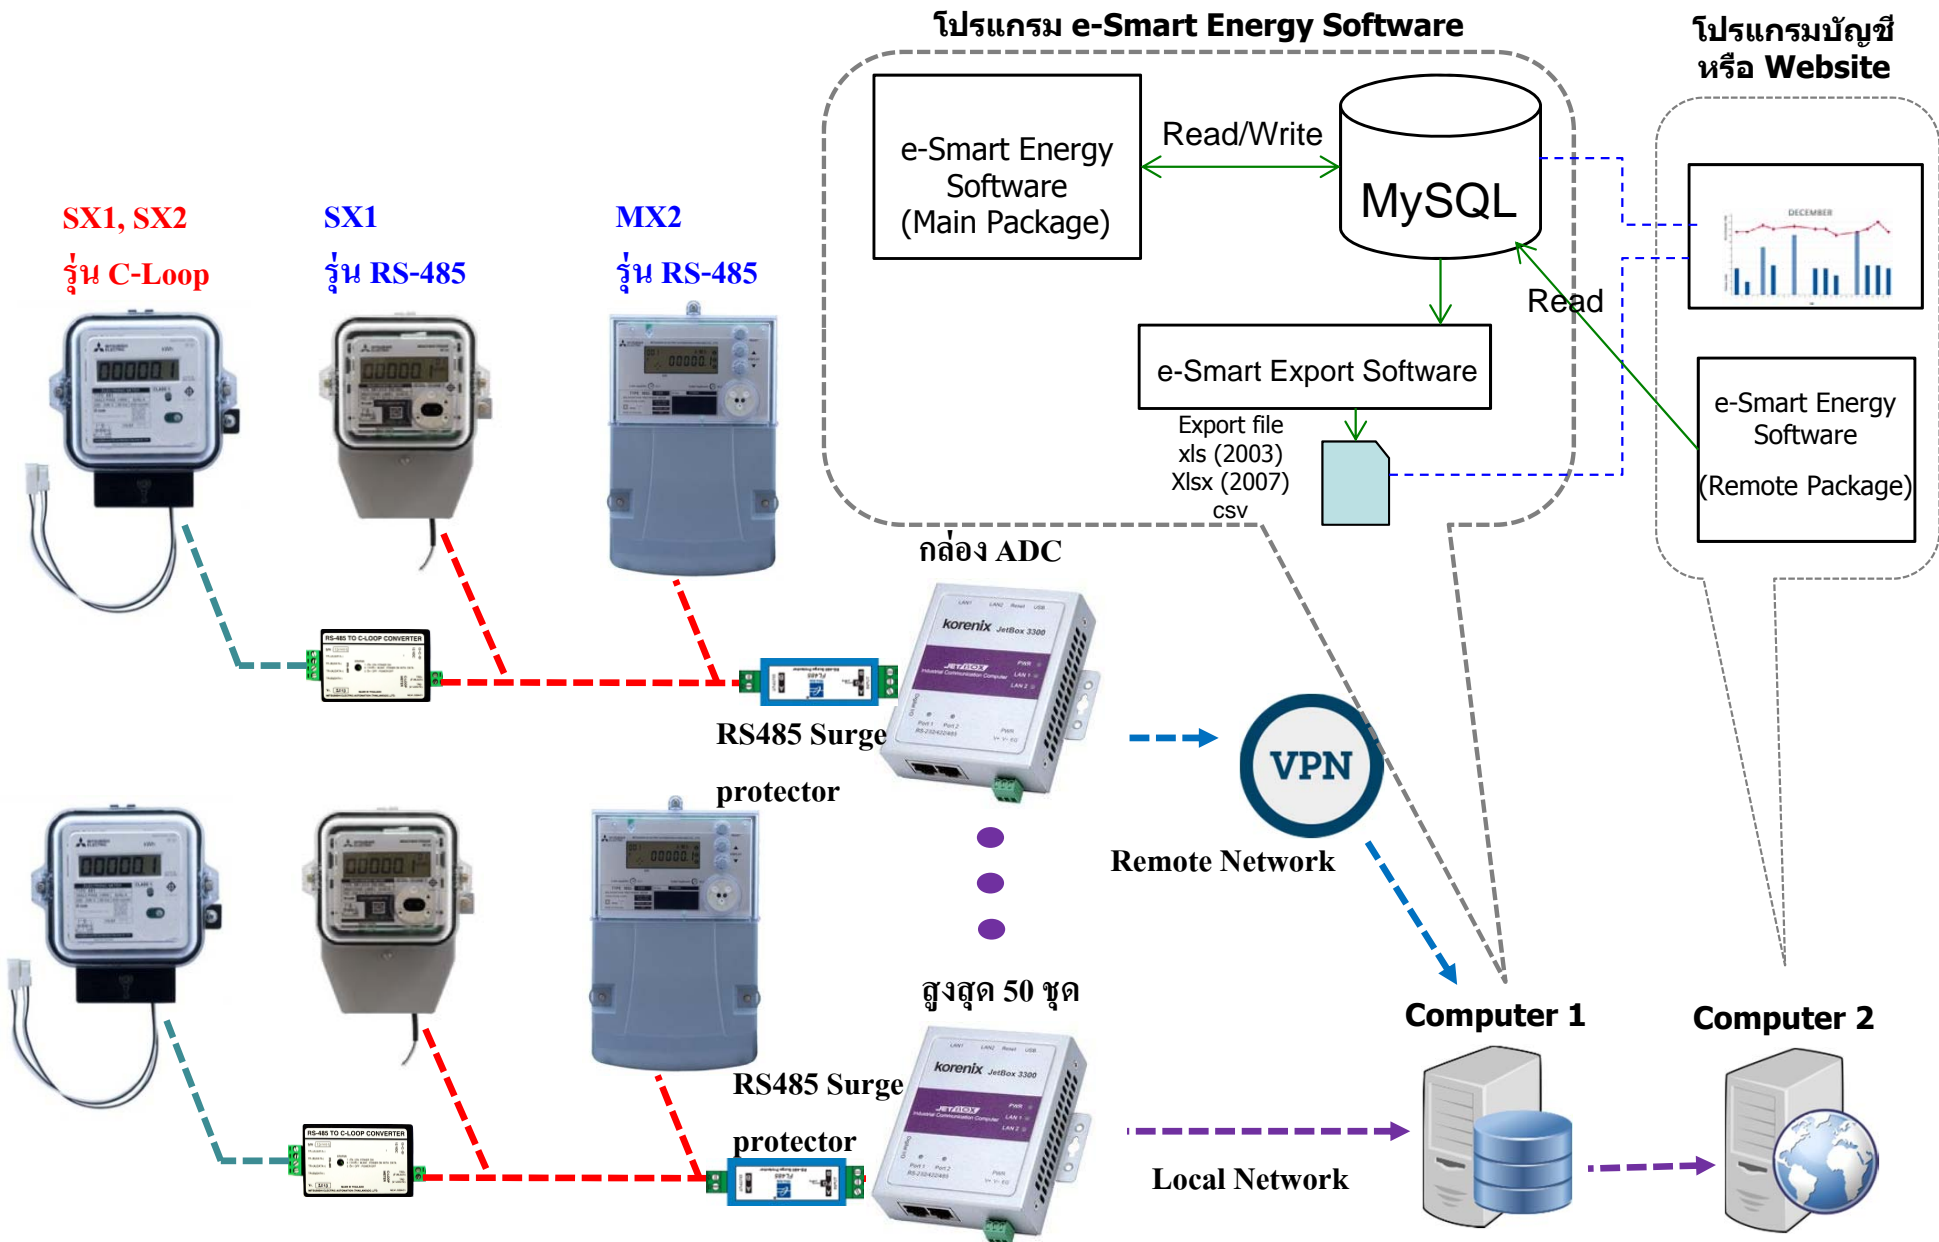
โปรแกรม e-Smart Energy Software

โปรแกรมบัญชี หรือ Website

e-Smart Energy Software (Main Package)

Read/Write

MySQL

Read

e-Smart Export Software

Export file xls (2003) Xlsx (2007) csv

e-Smart Energy Software (Remote Package)

DECEMBER

SX1, SX2 รุ่น C-Loop

SX1 รุ่น RS-485

MX2 รุ่น RS-485

00000

RS-485 TO C-LOOP CONVERTER

กล่อง ADC

korenix JetBox 3300

RS485 Surge protector

VPN

Remote Network

สูงสุด 50 ชุด

RS485 Surge protector

Local Network

Computer 1

Computer 2